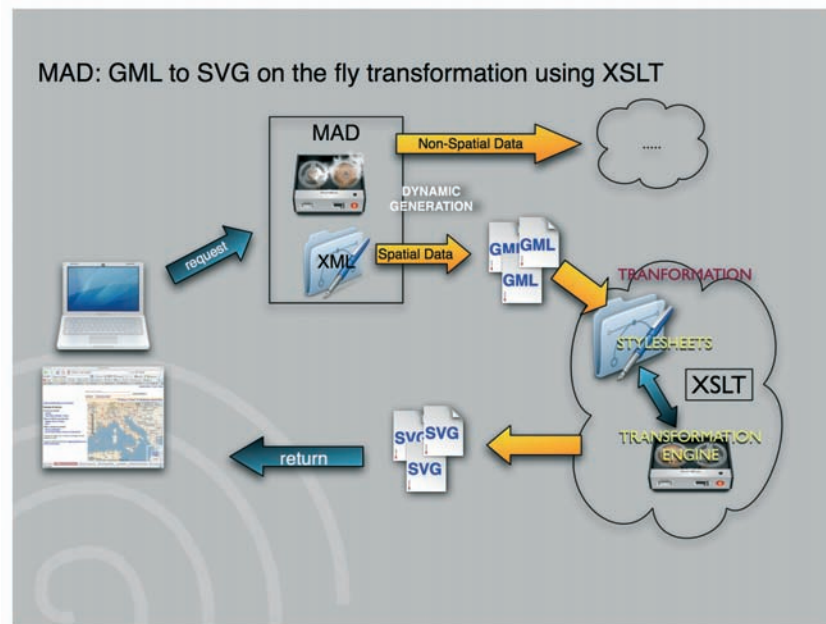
MAD: GML to SVG on the fly transformation using XSLT

MAD

Non-Spatial Data

.....

DYNAMIC GENERATION

request

XML

Spatial Data

GML GML

GML

TRANFORMATION

STYLESHEETS

XSLT

TRANSFORMATION ENGINE

SVG SVG

SVG

return